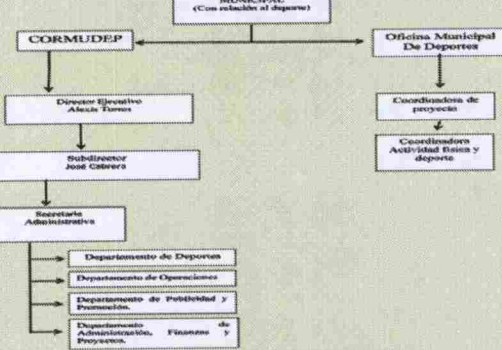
MUNICIPAL
(Con relación al deporte)

CORMUDEP

Oficina Municipal De Deportes

Director Ejecutivo
Alexis Torres

Coordinadora de proyecto

Coordinadora Actividad física y deporte

Subdirector
José Cabrera

Secretario Administrativo

Departamento de Deportes

Departamento de Operaciones

Departamento de Publicidad y Promoción.

Departamento de Administración, Finanzas y Proyectos.